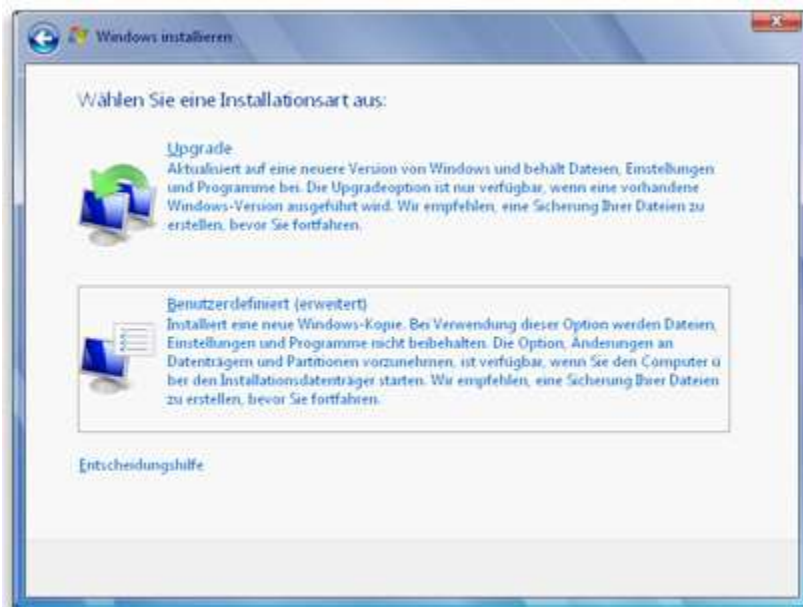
Windows installieren

Wählen Sie eine Installationsart aus:

Upgrade
Aktualisiert auf eine neuere Version von Windows und behält Dateien, Einstellungen und Programme bei. Die Upgradeoption ist nur verfügbar, wenn eine vorhandene Windows-Version ausgeführt wird. Wir empfehlen, eine Sicherung Ihrer Dateien zu erstellen, bevor Sie fortfahren.

Benutzerdefiniert (erweitert)
Installiert eine neue Windows-Kopie. Bei Verwendung dieser Option werden Dateien, Einstellungen und Programme nicht beibehalten. Die Option, Änderungen an Datenträgern und Partitionen vorzunehmen, ist verfügbar, wenn Sie den Computer ü ber den Installationsdatenträger starten. Wir empfehlen, eine Sicherung Ihrer Dateien zu erstellen, bevor Sie fortfahren.

Entscheidungshilfe